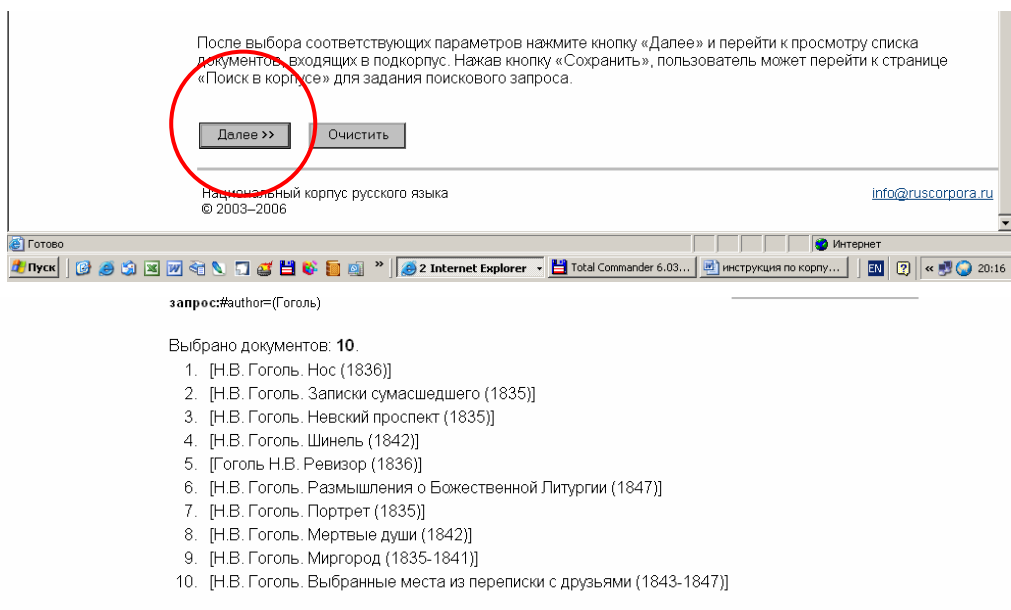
После выбора соответствующих параметров нажмите кнопку «Далее» и перейти к просмотру списка документов, входящих в подкорпус. Нажав кнопку «Сохранить», пользователь может перейти к странице «Поиск в корпусе» для задания поискового запроса.

Далее >> | Очистить

Национальный корпус русского языка
© 2003–2006

info@ruscorpora.ru

Готово | Интернет

Пуск | 2 Internet Explorer | Total Commander 6.03... | инструкция по корпу... | EN | 20:16

запрос:#author=(Гоголь)

Выбрано документов: **10**.

1. [Н.В. Гоголь. Нос (1836)]
2. [Н.В. Гоголь. Записки сумасшедшего (1835)]
3. [Н.В. Гоголь. Невский проспект (1835)]
4. [Н.В. Гоголь. Шинель (1842)]
5. [Гоголь Н.В. Ревизор (1836)]
6. [Н.В. Гоголь. Размышления о Божественной Литургии (1847)]
7. [Н.В. Гоголь. Портрет (1835)]
8. [Н.В. Гоголь. Мертвые души (1842)]
9. [Н.В. Гоголь. Миргород (1835-1841)]
10. [Н.В. Гоголь. Выбранные места из переписки с друзьями (1843-1847)]